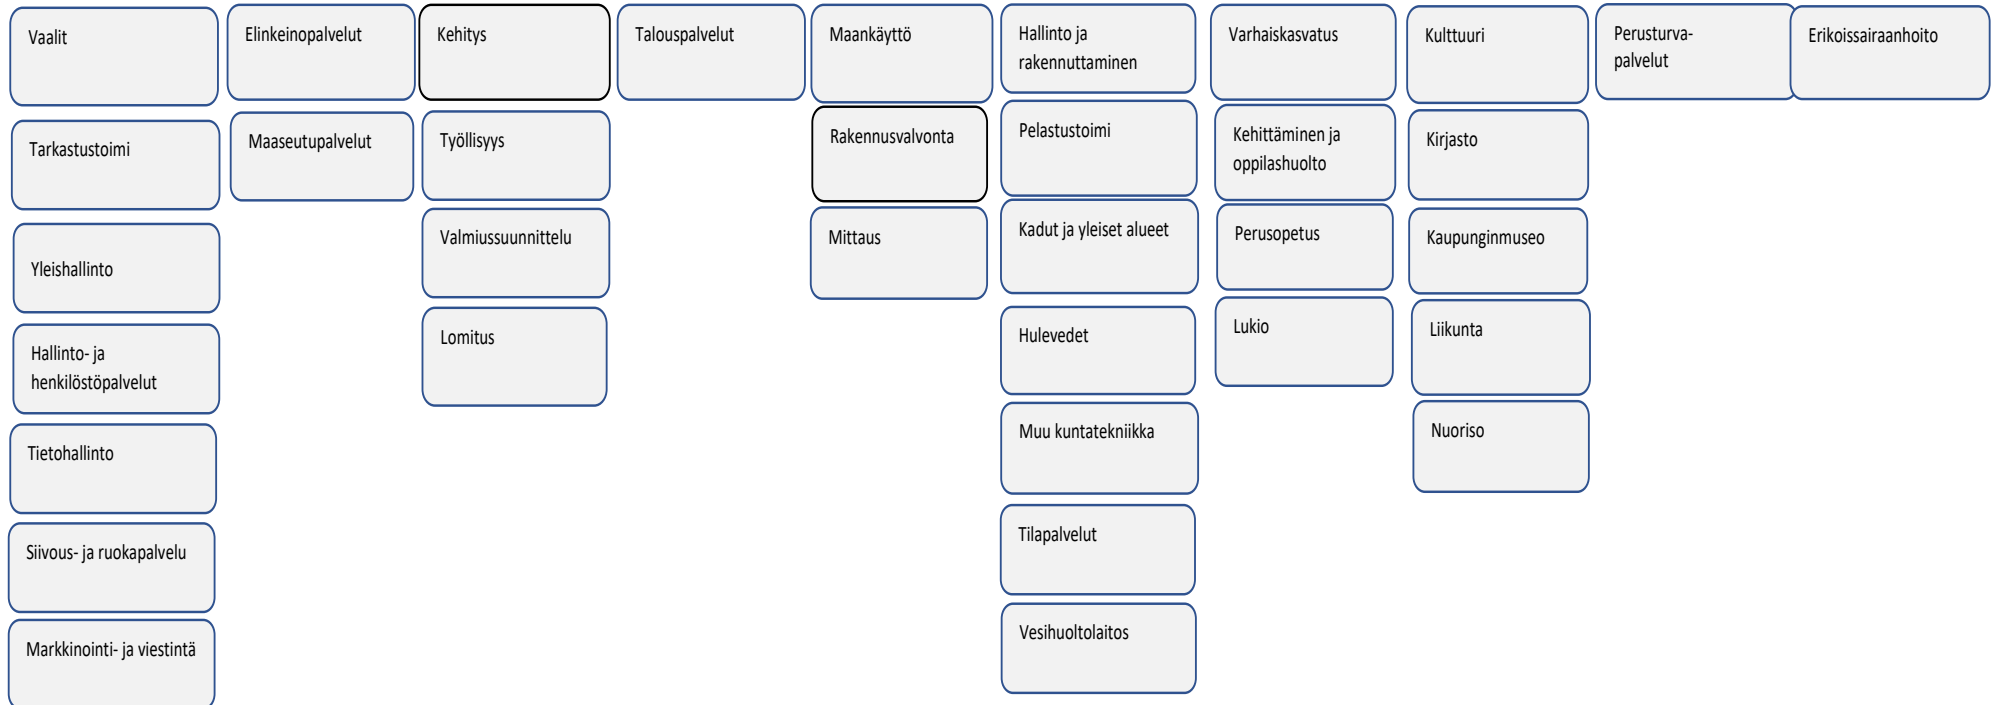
Vaalit

Tarkastustoimi

Yleishallinto

Hallinto- ja henkilöstöpalvelut

Tietohallinto

Siivous- ja ruokapalvelu

Markkinointi- ja viestintä

Elinkeinopalvelut

Maaseutupalvelut

Kehitys

Työllisyys

Valmiussuunnittelu

Lomitus

Talouspalvelut

Maankäyttö

Rakennusvalvonta

Mittaus

Hallinto ja rakennuttaminen

Pelastustoimi

Kadut ja yleiset alueet

Hulevedet

Muu kuntatekniikka

Tilapalvelut

Vesihuoltolaitos

Varhaiskasvatus

Kehittäminen ja oppilashuolto

Perusopetus

Lukio

Kulttuuri

Kirjasto

Kaupunginmuseo

Liikunta

Nuoriso

Perusturva-palvelut

Erikoissairaanhoito